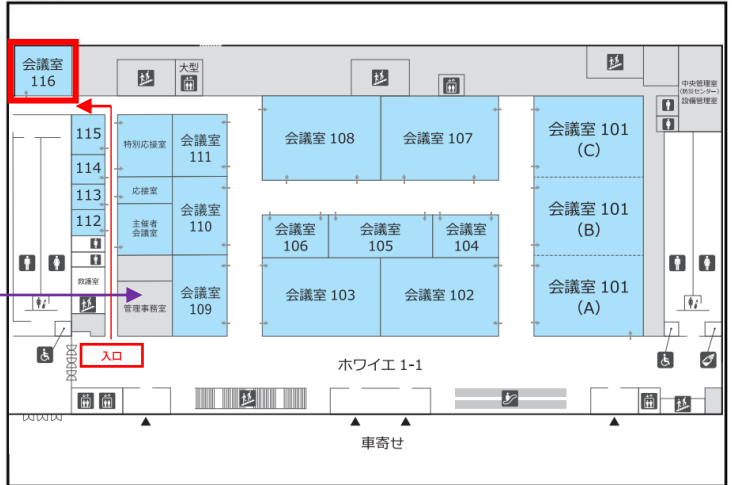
会議室
116

大型

中央管理室
(防災センター)
設備管理室

115

114

113

112

特別応接室

応接室

主催者
会議室

会議室
111

会議室
110

管理事務室

会議室
109

会議室 108

会議室 107

会議室
106

会議室
105

会議室
104

会議室 103

会議室 102

会議室 101
(C)

会議室 101
(B)

会議室 101
(A)

救護室

入口

ホワイエ 1-1

車寄せ